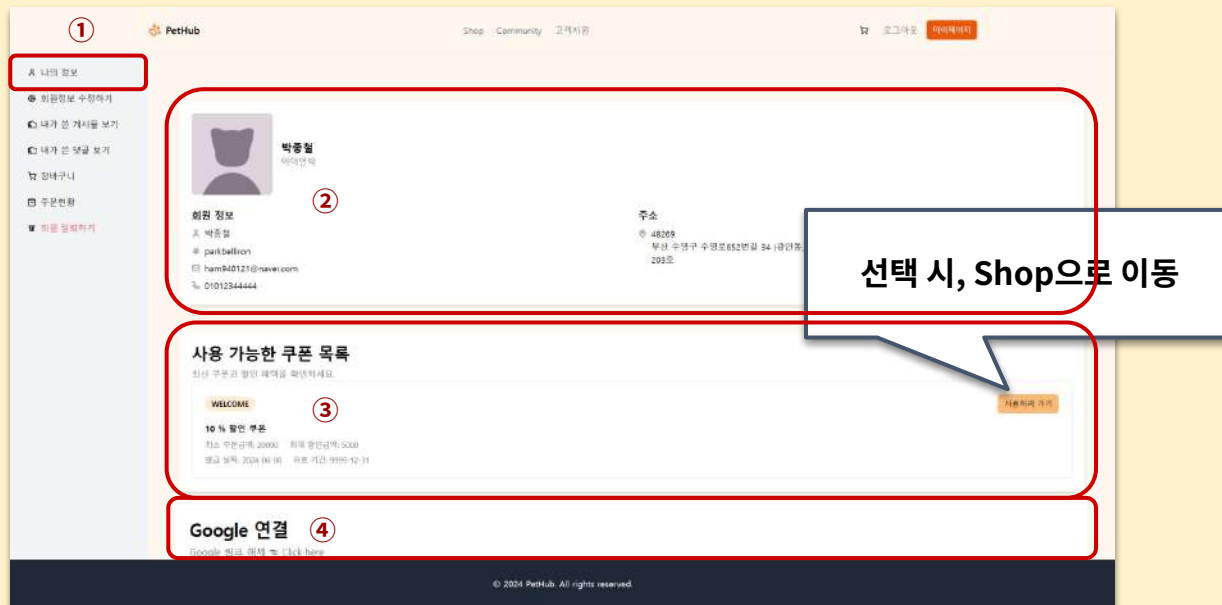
①

PetHub

Shop Community 고객지원

로그아웃 마이페이지

나의 정보
회원정보 수정하기
내가 쓴 게시물 보기
내가 쓴 댓글 보기
장바구니
주문현황
회원 탈퇴하기

박종철
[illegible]

②

회원 정보
박종철
parkbellion
ham940121@naver.com
01012344444

주소
48269
부산 수영구 수영로652번길 34 (광안동)
203호

선택 시, Shop으로 이동

사용 가능한 쿠폰 목록
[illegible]

③

WELCOME
10 % 할인 쿠폰
최소 주문금액: 20000 최대 할인금액: 5000
발급 날짜: 2024-06-00 유효 기간: 9999-12-31

사용하러 가기

Google 연결

④

Google 링크 해제 ☜ Click here

© 2024 PetHub. All rights reserved.